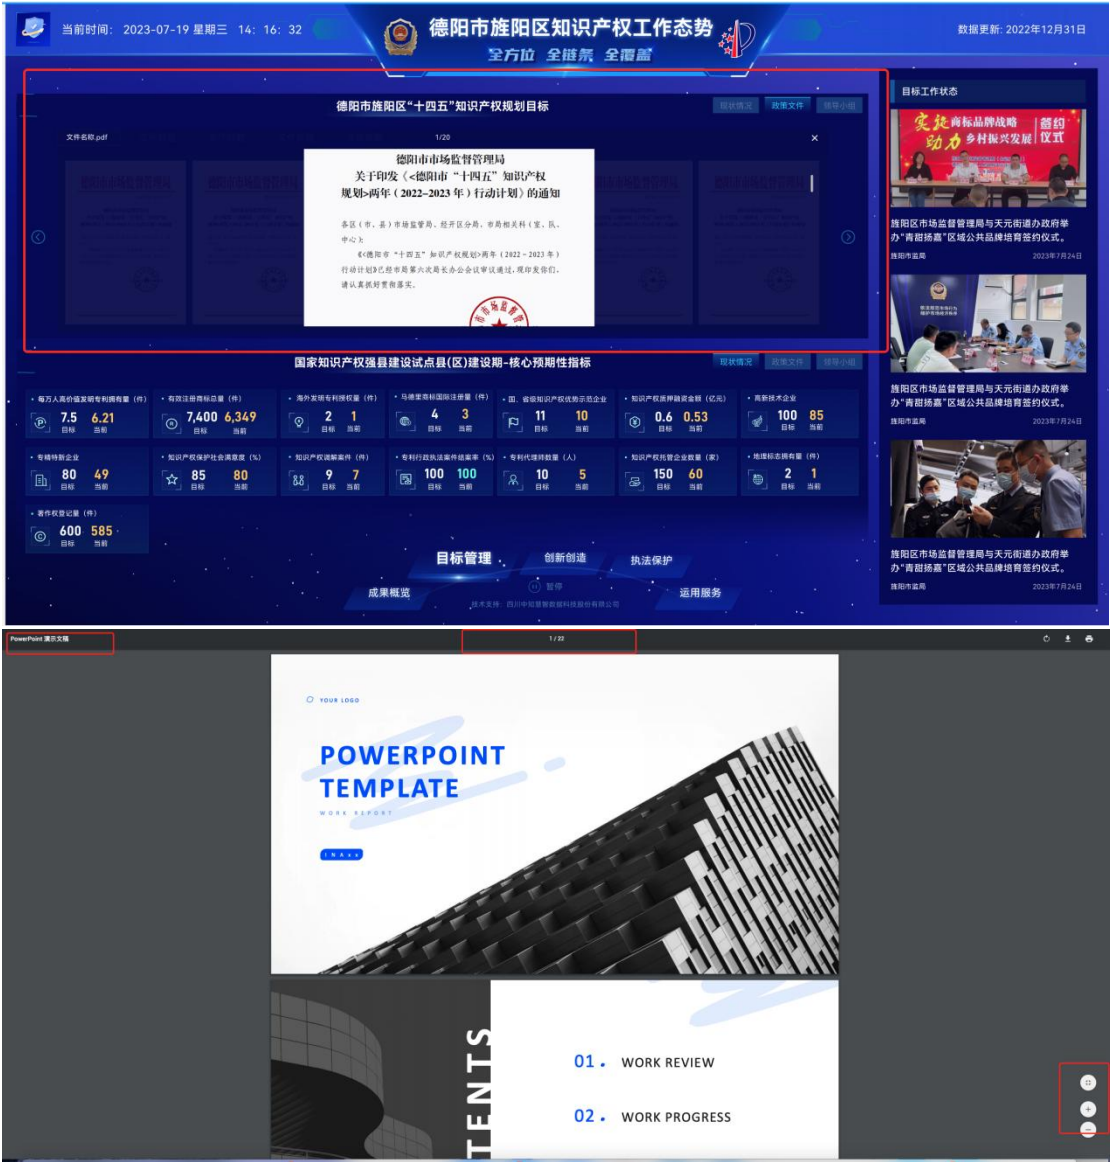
当前时间：2023-07-19 星期三 14：16：32

德阳市旌阳区知识产权工作态势

全方位 全链条 全覆盖

数据更新：2022年12月31日

德阳市旌阳区"十四五"知识产权规划目标

现状情况 政策文件 领导小组

文件名称.pdf

1/20

德阳市市场监督管理局
关于印发《<德阳市"十四五"知识产权规划>两年（2022-2023年）行动计划》的通知

各区（市、县）市场监管局、经开区分局、市局相关科（室、队、中心）：

《<德阳市"十四五"知识产权规划>两年（2022-2023年）行动计划》已经市局第六次局长办公会议审议通过，现印发你们，请认真抓好贯彻落实。

目标工作状态

实施商标品牌战略 助力乡村振兴发展 签约仪式

旌阳区市场监督管理局与天元街道办政府举办"青甜扬嘉"区域公共品牌培育签约仪式。

旌阳市监局 2023年7月24日

旌阳区市场监督管理局与天元街道办政府举办"青甜扬嘉"区域公共品牌培育签约仪式。

旌阳市监局 2023年7月24日

旌阳区市场监督管理局与天元街道办政府举办"青甜扬嘉"区域公共品牌培育签约仪式。

旌阳市监局 2023年7月24日

国家知识产权强县建设试点县(区)建设期-核心预期性指标

现状情况 政策文件 领导小组

| 指标 | 目标 | 当前 |
|---|---|---|
| 每万人高价值发明专利拥有量（件） | 7.5 | 6.21 |
| 有效注册商标总量（件） | 7,400 | 6,349 |
| 海外发明专利授权量（件） | 2 | 1 |
| 马德里商标国际注册量（件） | 4 | 3 |
| 国、省级知识产权优势示范企业 | 11 | 10 |
| 知识产权质押融资金额（亿元） | 0.6 | 0.53 |
| 高新技术企业 | 100 | 85 |
| 专精特新企业 | 80 | 49 |
| 知识产权保护社会满意度（%） | 85 | 80 |
| 知识产权调解案件（件） | 9 | 7 |
| 专利行政执法案件结案率（%） | 100 | 100 |
| 专利代理师数量（人） | 10 | 5 |
| 知识产权贯标企业数量（家） | 150 | 60 |
| 地理标志拥有量（件） | 2 | 1 |
| 著作权登记量（件） | 600 | 585 |

目标管理 创新创造 执法保护 成果概览 暂停 运用服务

技术支持：四川中知智数据科技股份有限公司

PowerPoint 演示文稿

1 / 22

YOUR LOGO

POWERPOINT TEMPLATE

WORK REPORT

TENTS

01. WORK REVIEW

02. WORK PROGRESS